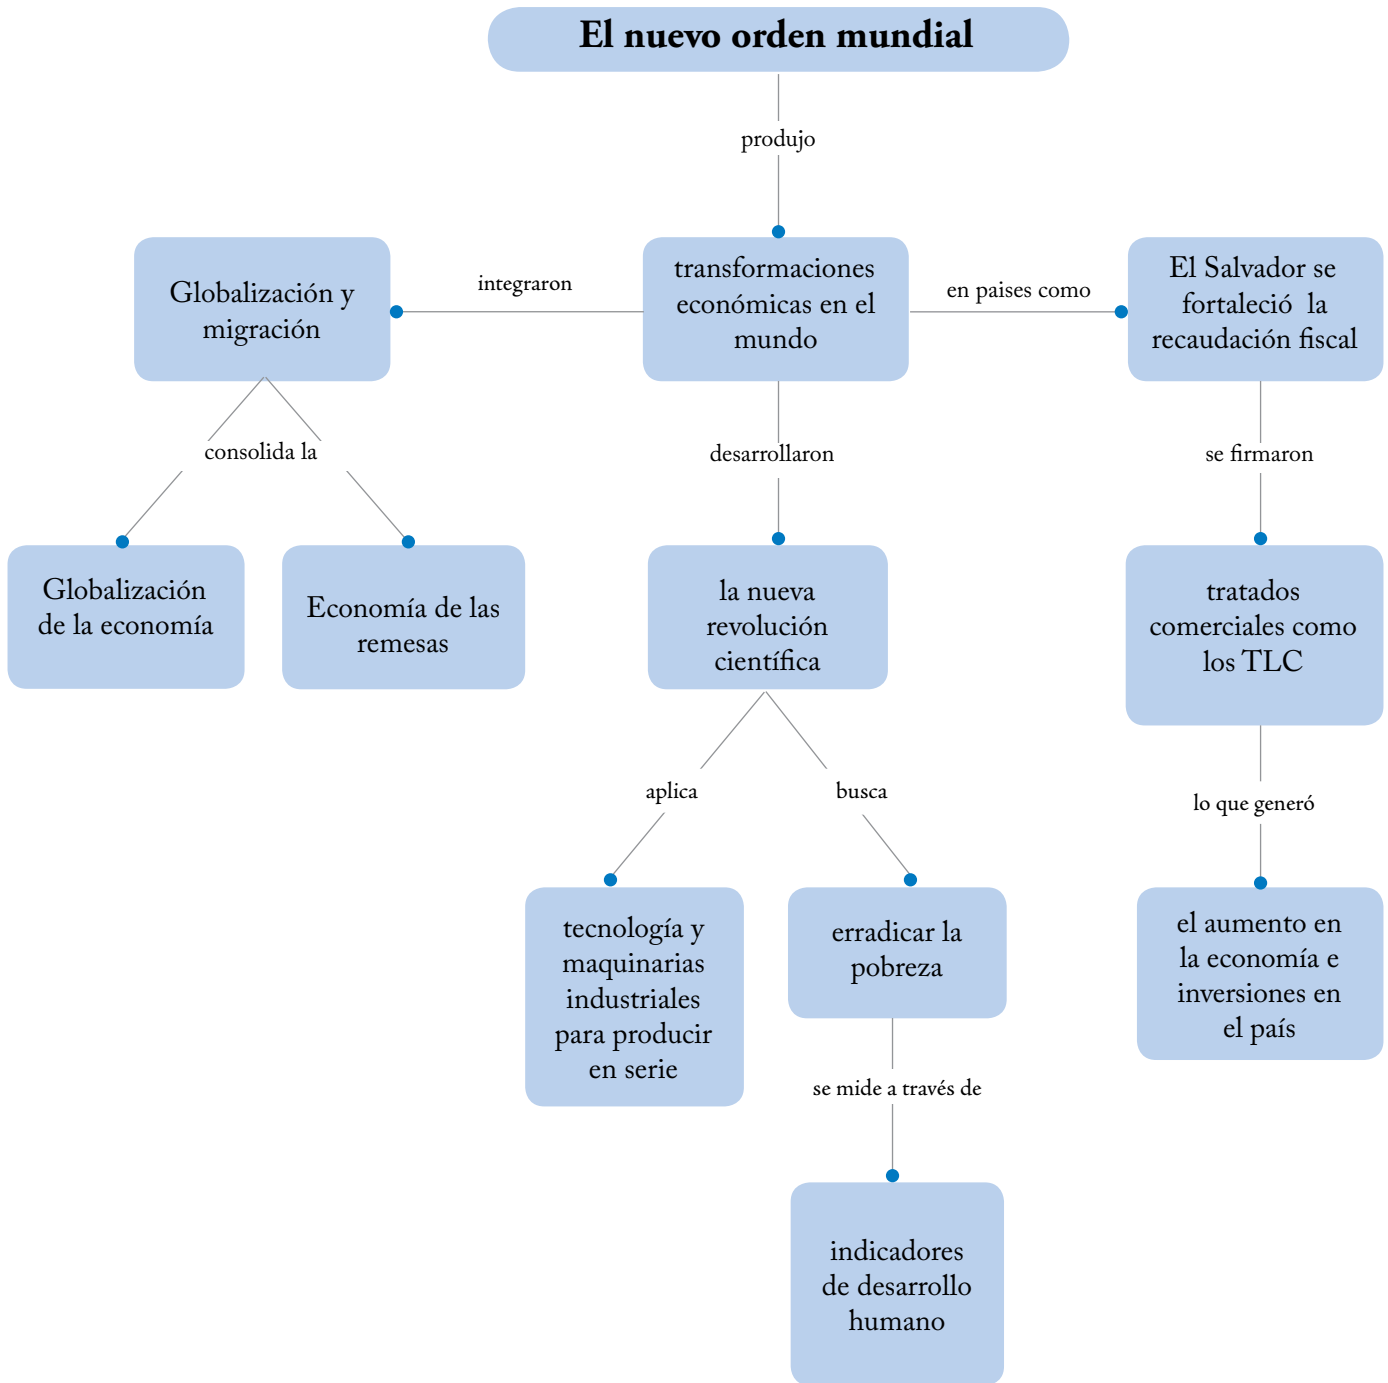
El nuevo orden mundial

produjo

transformaciones económicas en el mundo

integraron

Globalización y migración

consolida la

Globalización de la economía

Economía de las remesas

en paises como

El Salvador se fortaleció la recaudación fiscal

se firmaron

tratados comerciales como los TLC

lo que generó

el aumento en la economía e inversiones en el país

desarrollaron

la nueva revolución científica

aplica

tecnología y maquinarias industriales para producir en serie

busca

erradicar la pobreza

se mide a través de

indicadores de desarrollo humano